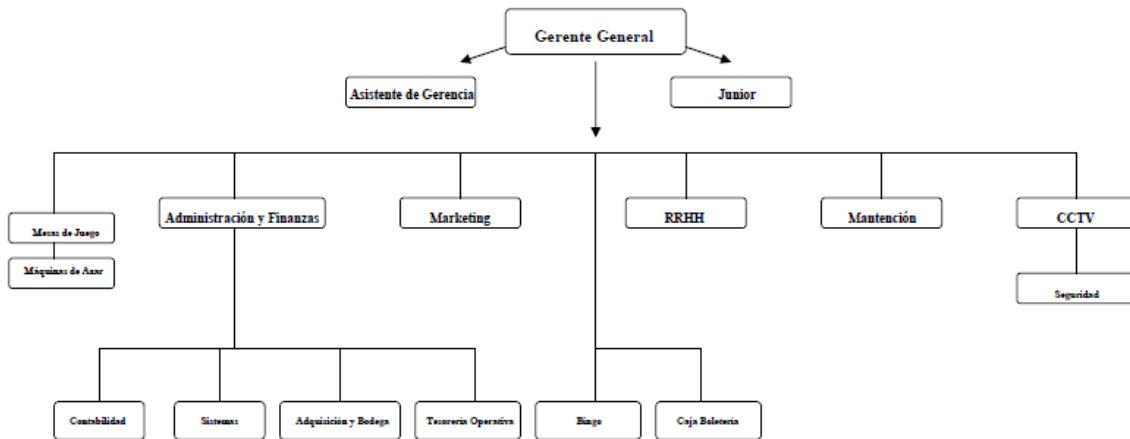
Gerente General

Asistente de Gerencia

Junior

Mesas de Juego

Máquinas de Azar

Administración y Finanzas

Marketing

RRHH

Mantención

CCTV

Seguridad

Contabilidad

Sistemas

Adquisición y Bodega

Tesorería Operativa

Bingo

Caja Boletería